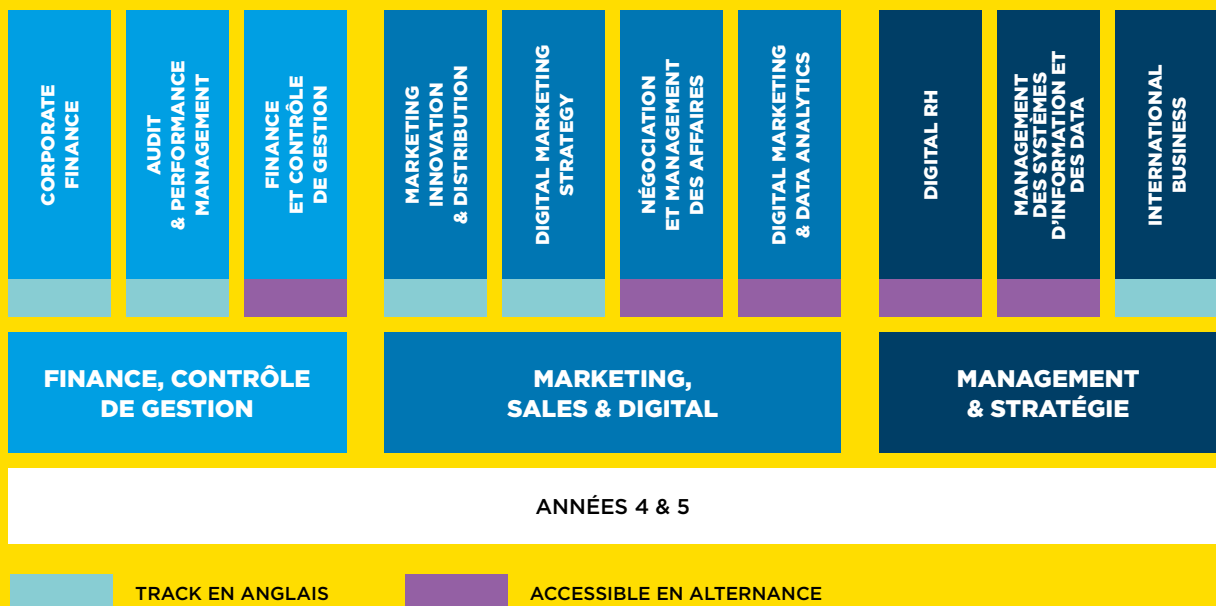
CORPORATE FINANCE

AUDIT & PERFORMANCE MANAGEMENT

FINANCE ET CONTRÔLE DE GESTION

MARKETING INNOVATION & DISTRIBUTION

DIGITAL MARKETING STRATEGY

NÉGOCIATION ET MANAGEMENT DES AFFAIRES

DIGITAL MARKETING & DATA ANALYTICS

DIGITAL RH

MANAGEMENT DES SYSTÈMES D'INFORMATION ET DES DATA

INTERNATIONAL BUSINESS

FINANCE, CONTRÔLE DE GESTION

MARKETING, SALES & DIGITAL

MANAGEMENT & STRATÉGIE

ANNÉES 4 & 5

TRACK EN ANGLAIS

ACCESSIBLE EN ALTERNANCE